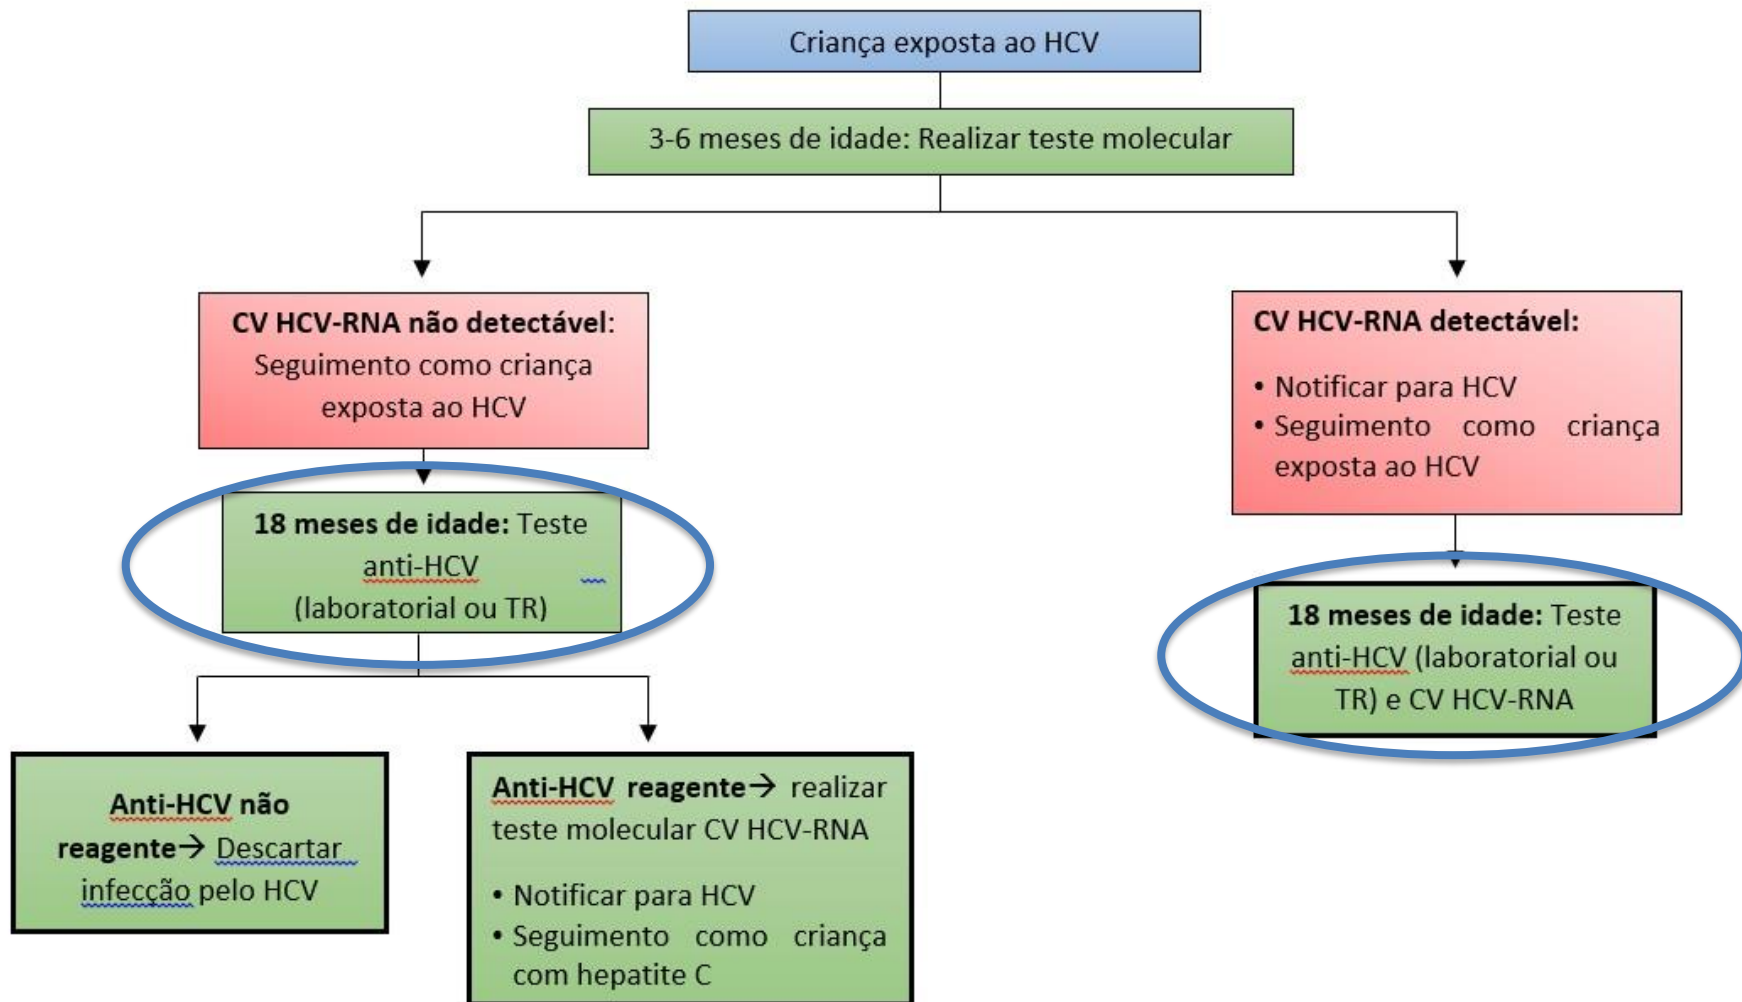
Criança exposta ao HCV

3-6 meses de idade: Realizar teste molecular

**CV HCV-RNA não detectável**: Seguimento como criança exposta ao HCV

**CV HCV-RNA detectável:**

• Notificar para HCV
• Seguimento como criança exposta ao HCV

**18 meses de idade:** Teste anti-HCV (laboratorial ou TR)

**18 meses de idade:** Teste anti-HCV (laboratorial ou TR) e CV HCV-RNA

**Anti-HCV não reagente**→ Descartar infecção pelo HCV

**Anti-HCV reagente**→ realizar teste molecular CV HCV-RNA

• Notificar para HCV
• Seguimento como criança com hepatite C